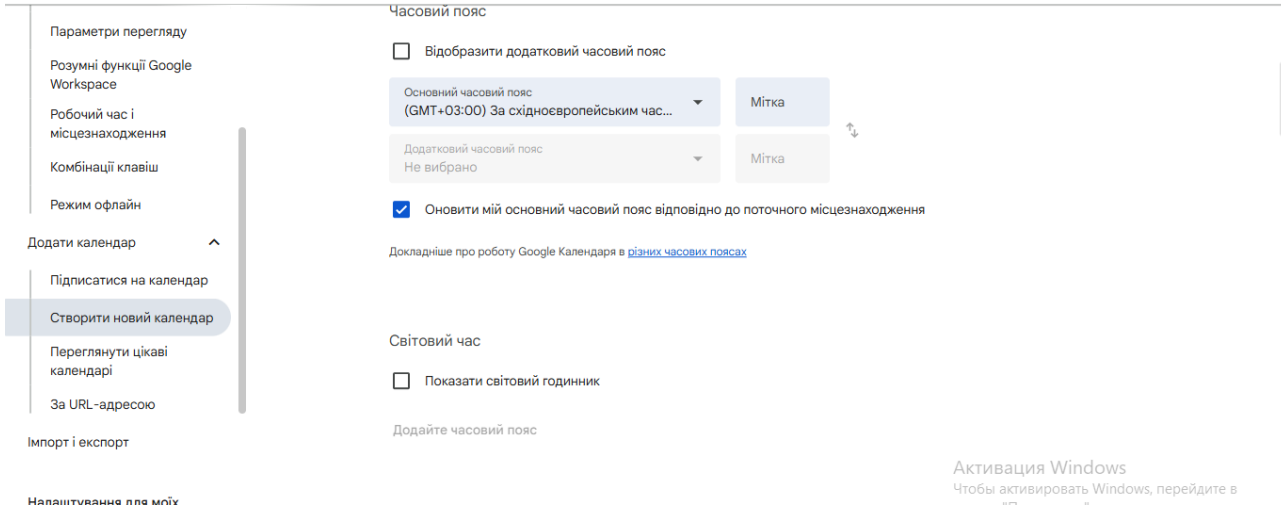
Параметри перегляду

Розумні функції Google Workspace

Робочий час і місцезнаходження

Комбінації клавіш

Режим офлайн

Додати календар

Підписатися на календар

Створити новий календар

Переглянути цікаві календарі

За URL-адресою

Імпорт і експорт

Налаштування для моїх

Часовий пояс

Відобразити додатковий часовий пояс

Основний часовий пояс
(GMT+03:00) За східноєвропейським час...

Мітка

Додатковий часовий пояс
Не вибрано

Мітка

Оновити мій основний часовий пояс відповідно до поточного місцезнаходження

Докладніше про роботу Google Календаря в різних часових поясах

Світовий час

Показати світовий годинник

Додайте часовий пояс

Активация Windows
Чтобы активировать Windows, перейдите в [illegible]